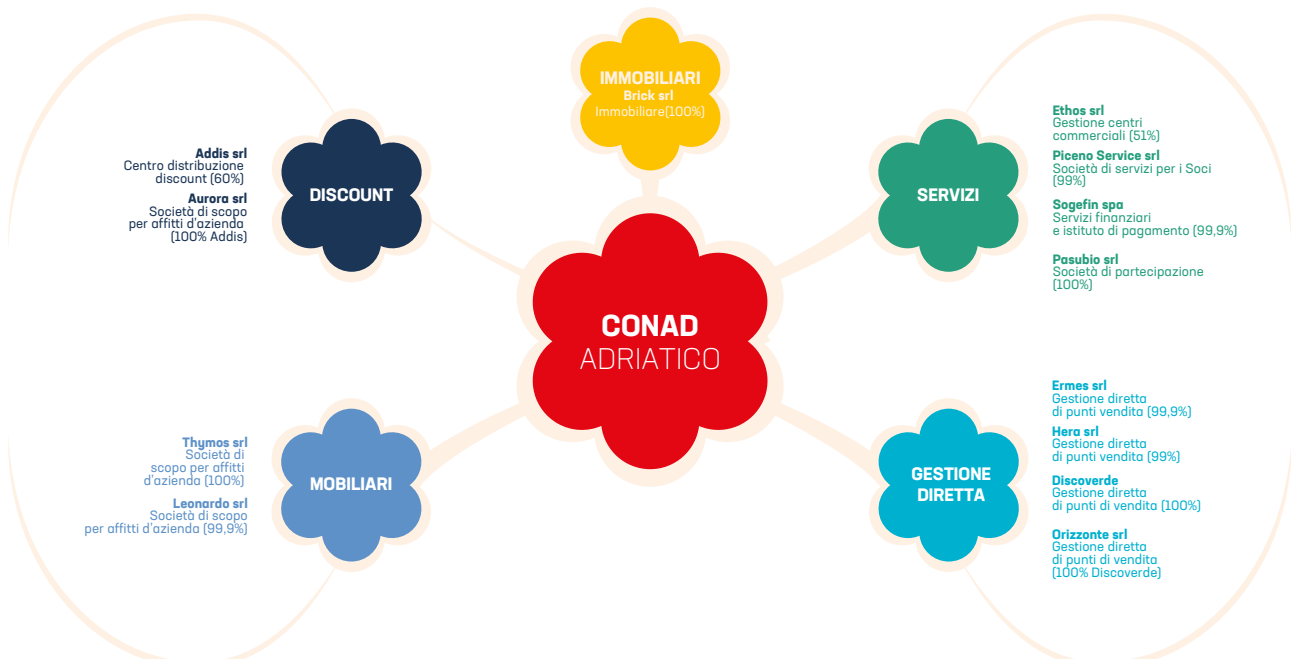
IMMOBILIARI
Brick srl
Immobiliare(100%)

Addis srl
Centro distribuzione discount (60%)

Aurora srl
Società di scopo per affitti d'azienda (100% Addis)

DISCOUNT

CONAD
ADRIATICO

SERVIZI

Ethos srl
Gestione centri commerciali (51%)

Piceno Service srl
Società di servizi per i Soci (99%)

Sogefin spa
Servizi finanziari e istituto di pagamento (99,9%)

Pasubio srl
Società di partecipazione (100%)

Thymos srl
Società di scopo per affitti d'azienda (100%)

Leonardo srl
Società di scopo per affitti d'azienda (99,9%)

MOBILIARI

GESTIONE DIRETTA

Ermes srl
Gestione diretta di punti vendita (99,9%)

Hera srl
Gestione diretta di punti vendita (99%)

Discoverde
Gestione diretta di punti di vendita (100%)

Orizzonte srl
Gestione diretta di punti di vendita (100% Discoverde)